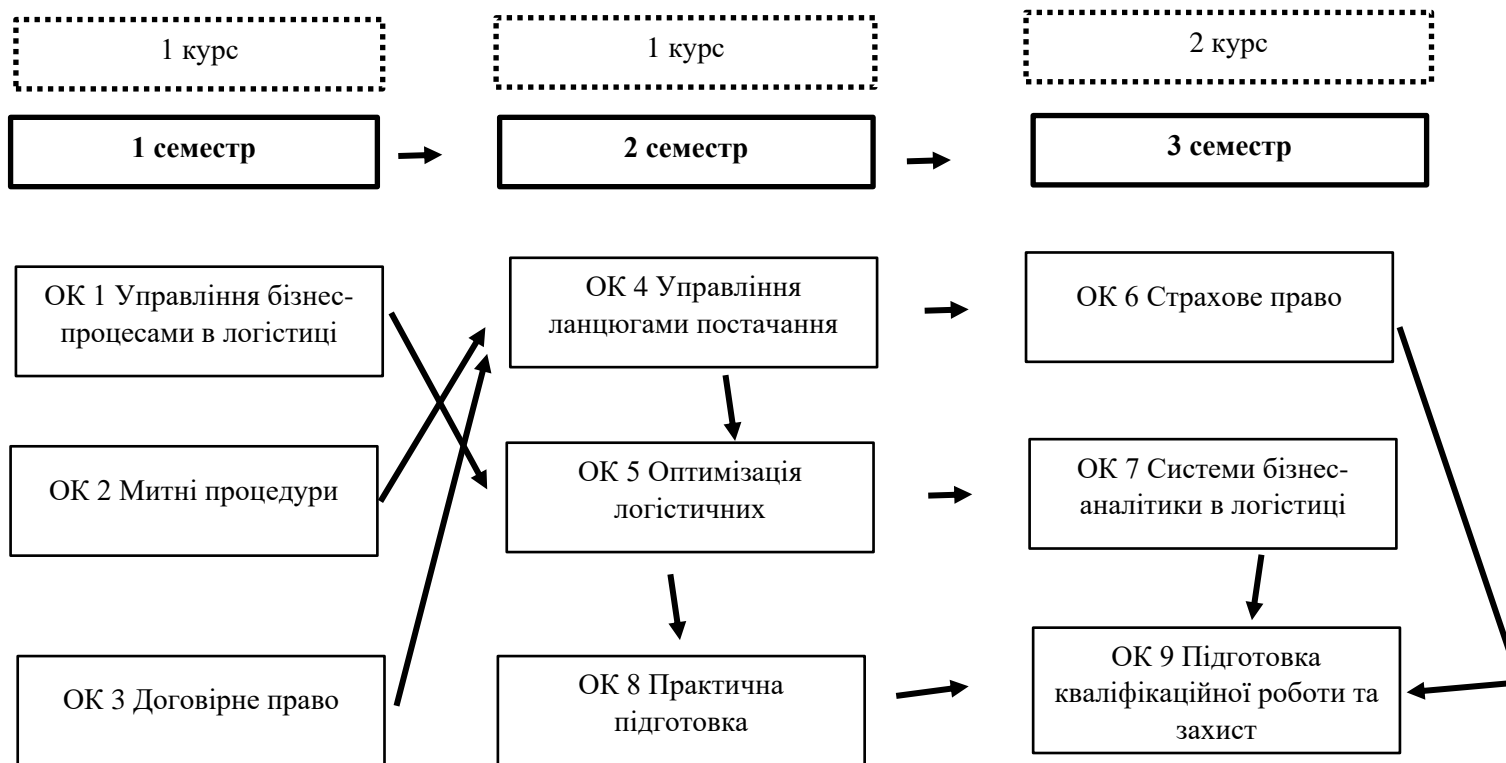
1 курс

1 курс

2 курс

1 семестр

2 семестр

3 семестр

ОК 1 Управління бізнес-процесами в логістиці

ОК 2 Митні процедури

ОК 3 Договірне право

ОК 4 Управління ланцюгами постачання

ОК 5 Оптимізація логістичних

ОК 8 Практична підготовка

ОК 6 Страхове право

ОК 7 Системи бізнес-аналітики в логістиці

ОК 9 Підготовка кваліфікаційної роботи та захист